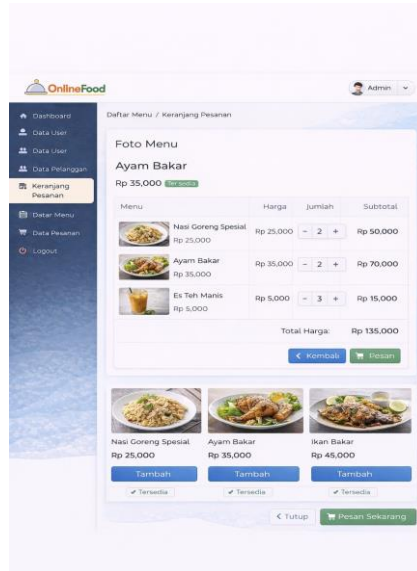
OnlineFood

Admin

Dashboard
Data User
Data User
Data Pelanggan
Keranjang Pesanan
Datar Menu
Data Pesanan
Logout

Daftar Menu / Keranjang Pesanan

Foto Menu

Ayam Bakar

Rp 35,000 Tersedia

| Menu | Harga | Jumlah | Subtotal |
|---|---|---|---|
| Nasi Goreng Spesial Rp 25,000 | Rp 25,000 | - 2 + | Rp 50,000 |
| Ayam Bakar Rp 35,000 | Rp 35,000 | - 2 + | Rp 70,000 |
| Es Teh Manis Rp 5,000 | Rp 5,000 | - 3 + | Rp 15,000 |
| | Total Harga: | | Rp 135,000 |

Kembali
Pesan

Nasi Goreng Spesial
Rp 25,000
Tambah
Tersedia

Ayam Bakar
Rp 35,000
Tambah
Tersedia

Ikan Bakar
Rp 45,000
Tambah
Tersedia

Tutup
Pesan Sekarang